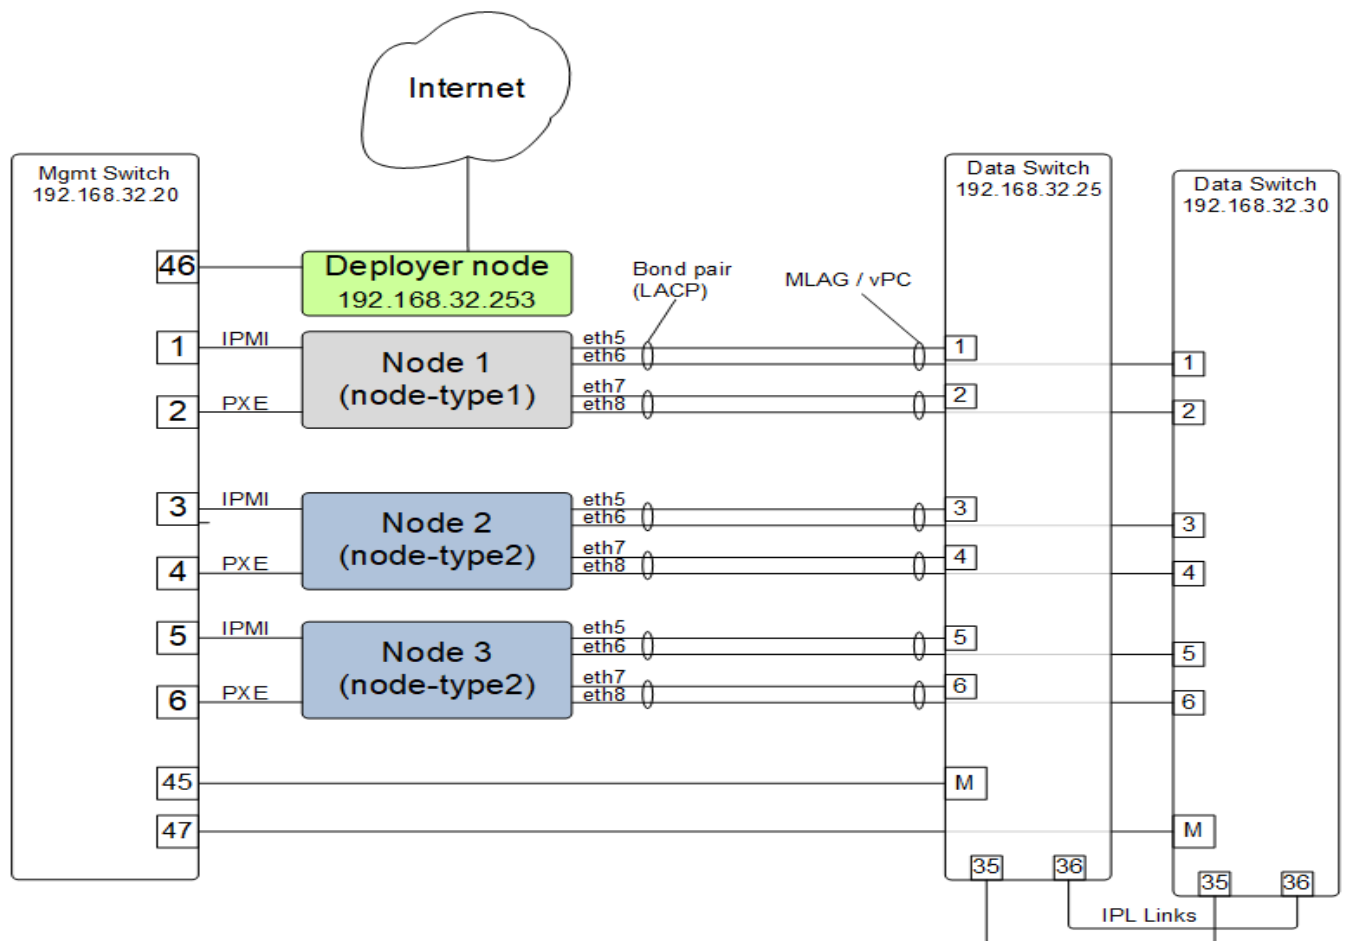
Internet

Mgmt Switch
192.168.32.20

46

Deployer node
192.168.32.253

Bond pair
(LACP)

MLAG / vPC

Data Switch
192.168.32.25

Data Switch
192.168.32.30

1
IPMI
Node 1
(node-type1)
eth5
eth6
eth7
eth8

2
PXE

3
IPMI
Node 2
(node-type2)
eth5
eth6
eth7
eth8

4
PXE

5
IPMI
Node 3
(node-type2)
eth5
eth6
eth7
eth8

6
PXE

45
47

1
2
3
4
5
6
M
35
36

1
2
3
4
5
6
M
35
36

IPL Links